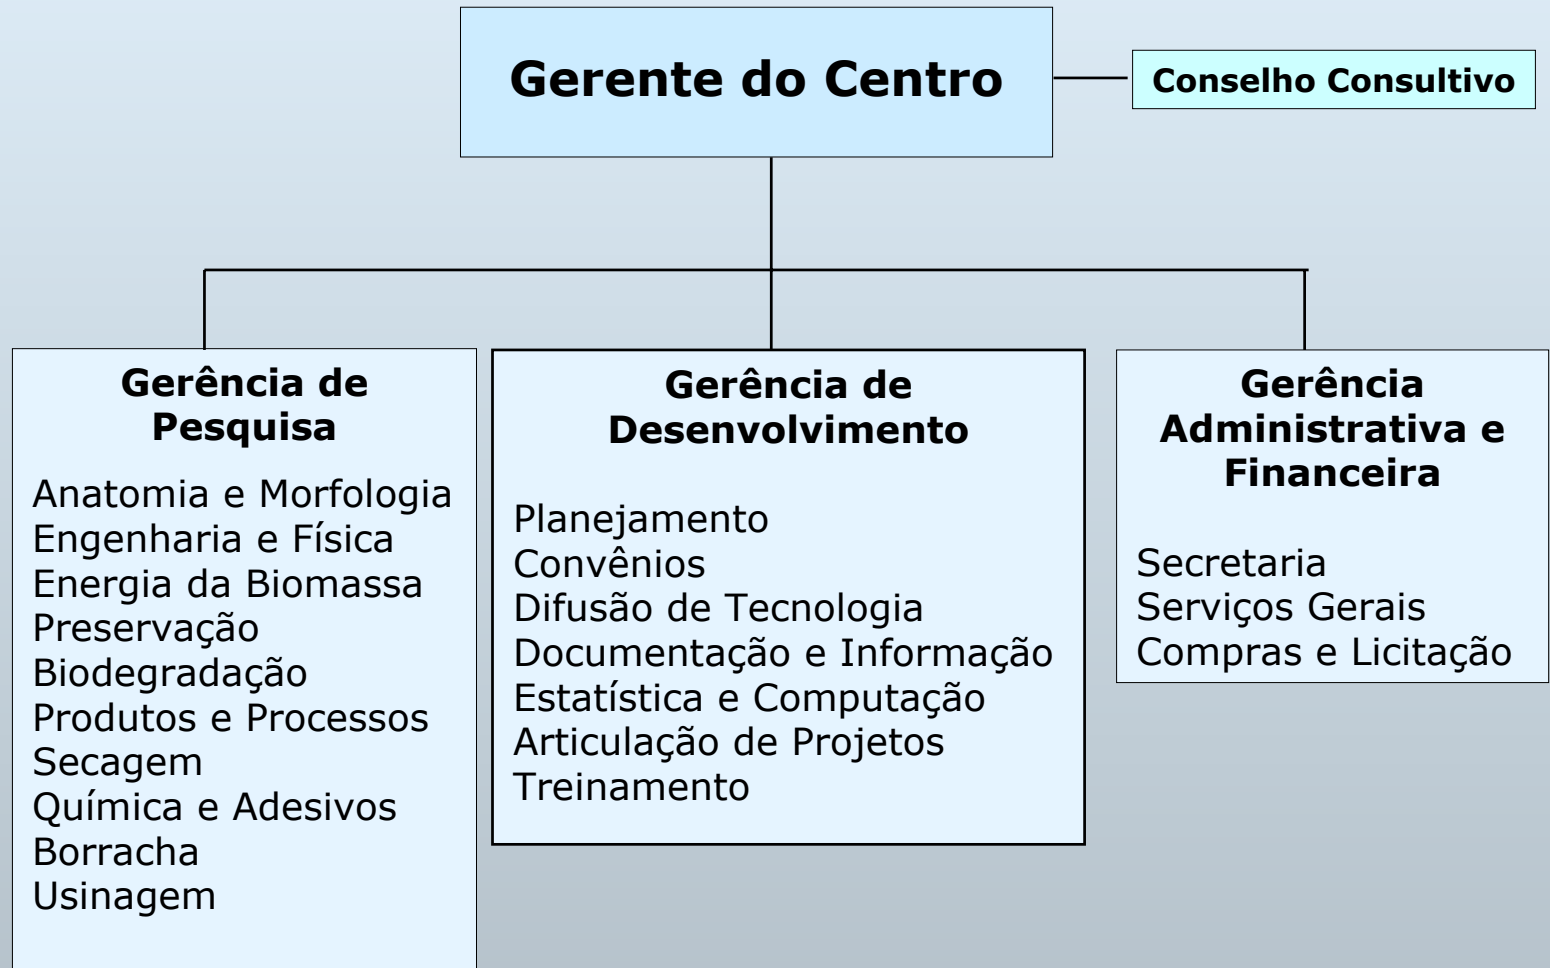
Gerente do Centro

Conselho Consultivo

Gerência de Pesquisa

Anatomia e Morfologia
Engenharia e Física
Energia da Biomassa
Preservação
Biodegradação
Produtos e Processos
Secagem
Química e Adesivos
Borracha
Usinagem

Gerência de Desenvolvimento

Planejamento
Convênios
Difusão de Tecnologia
Documentação e Informação
Estatística e Computação
Articulação de Projetos
Treinamento

Gerência Administrativa e Financeira

Secretaria
Serviços Gerais
Compras e Licitação